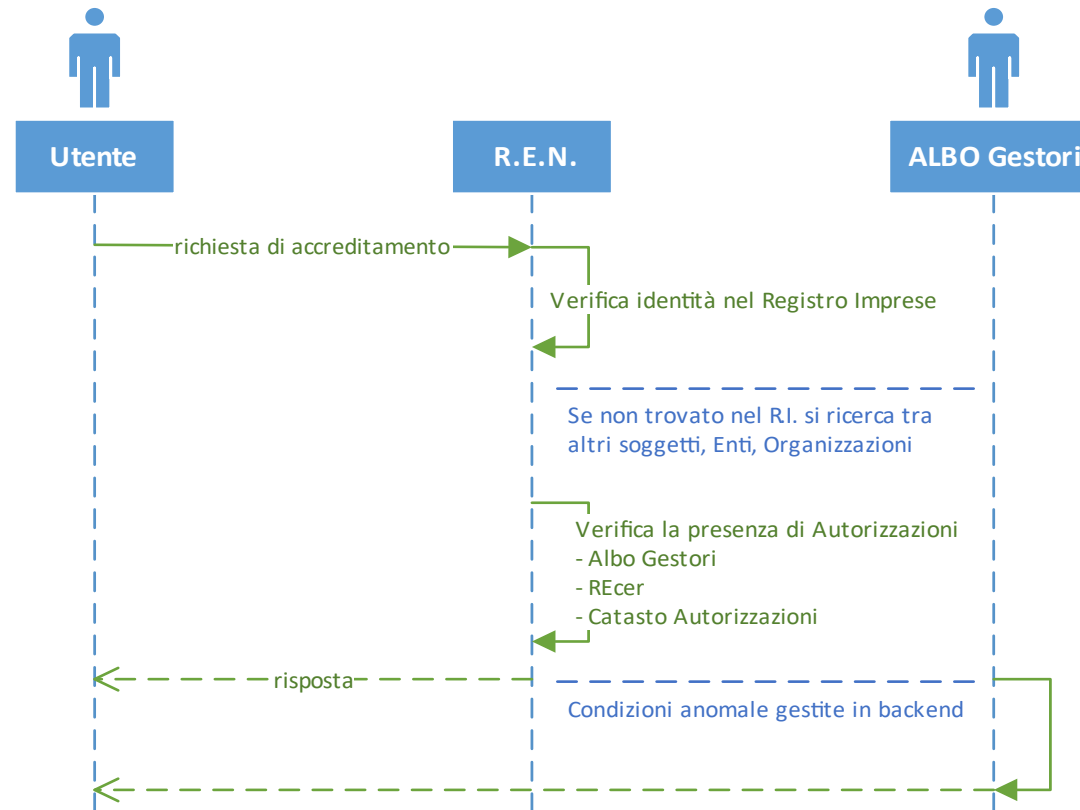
Utente

R.E.N.

ALBO Gestori

richiesta di accreditamento

Verifica identità nel Registro Imprese

Se non trovato nel R.I. si ricerca tra altri soggetti, Enti, Organizzazioni

Verifica la presenza di Autorizzazioni
- Albo Gestori
- REcer
- Catasto Autorizzazioni

risposta

Condizioni anomale gestite in backend